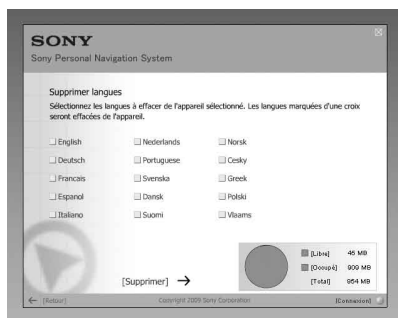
SONY
Sony Personal Navigation System

Supprimer langues

Sélectionnez les langues à effacer de l'appareil sélectionné. Les langues marquées d'une croix seront effacées de l'appareil.

| English | Nederlands | Norsk |
|---|---|---|
| Deutsch | Portuguese | Cesky |
| Francais | Svenska | Greek |
| Espanol | Dansk | Polski |
| Italiano | Suomi | Vlaams |

[Libre] 45 MB
[Occupé] 909 MB
[Total] 954 MB

[Supprimer] →

← [Retour]
Copyright 2009 Sony Corporation
[Connexion]